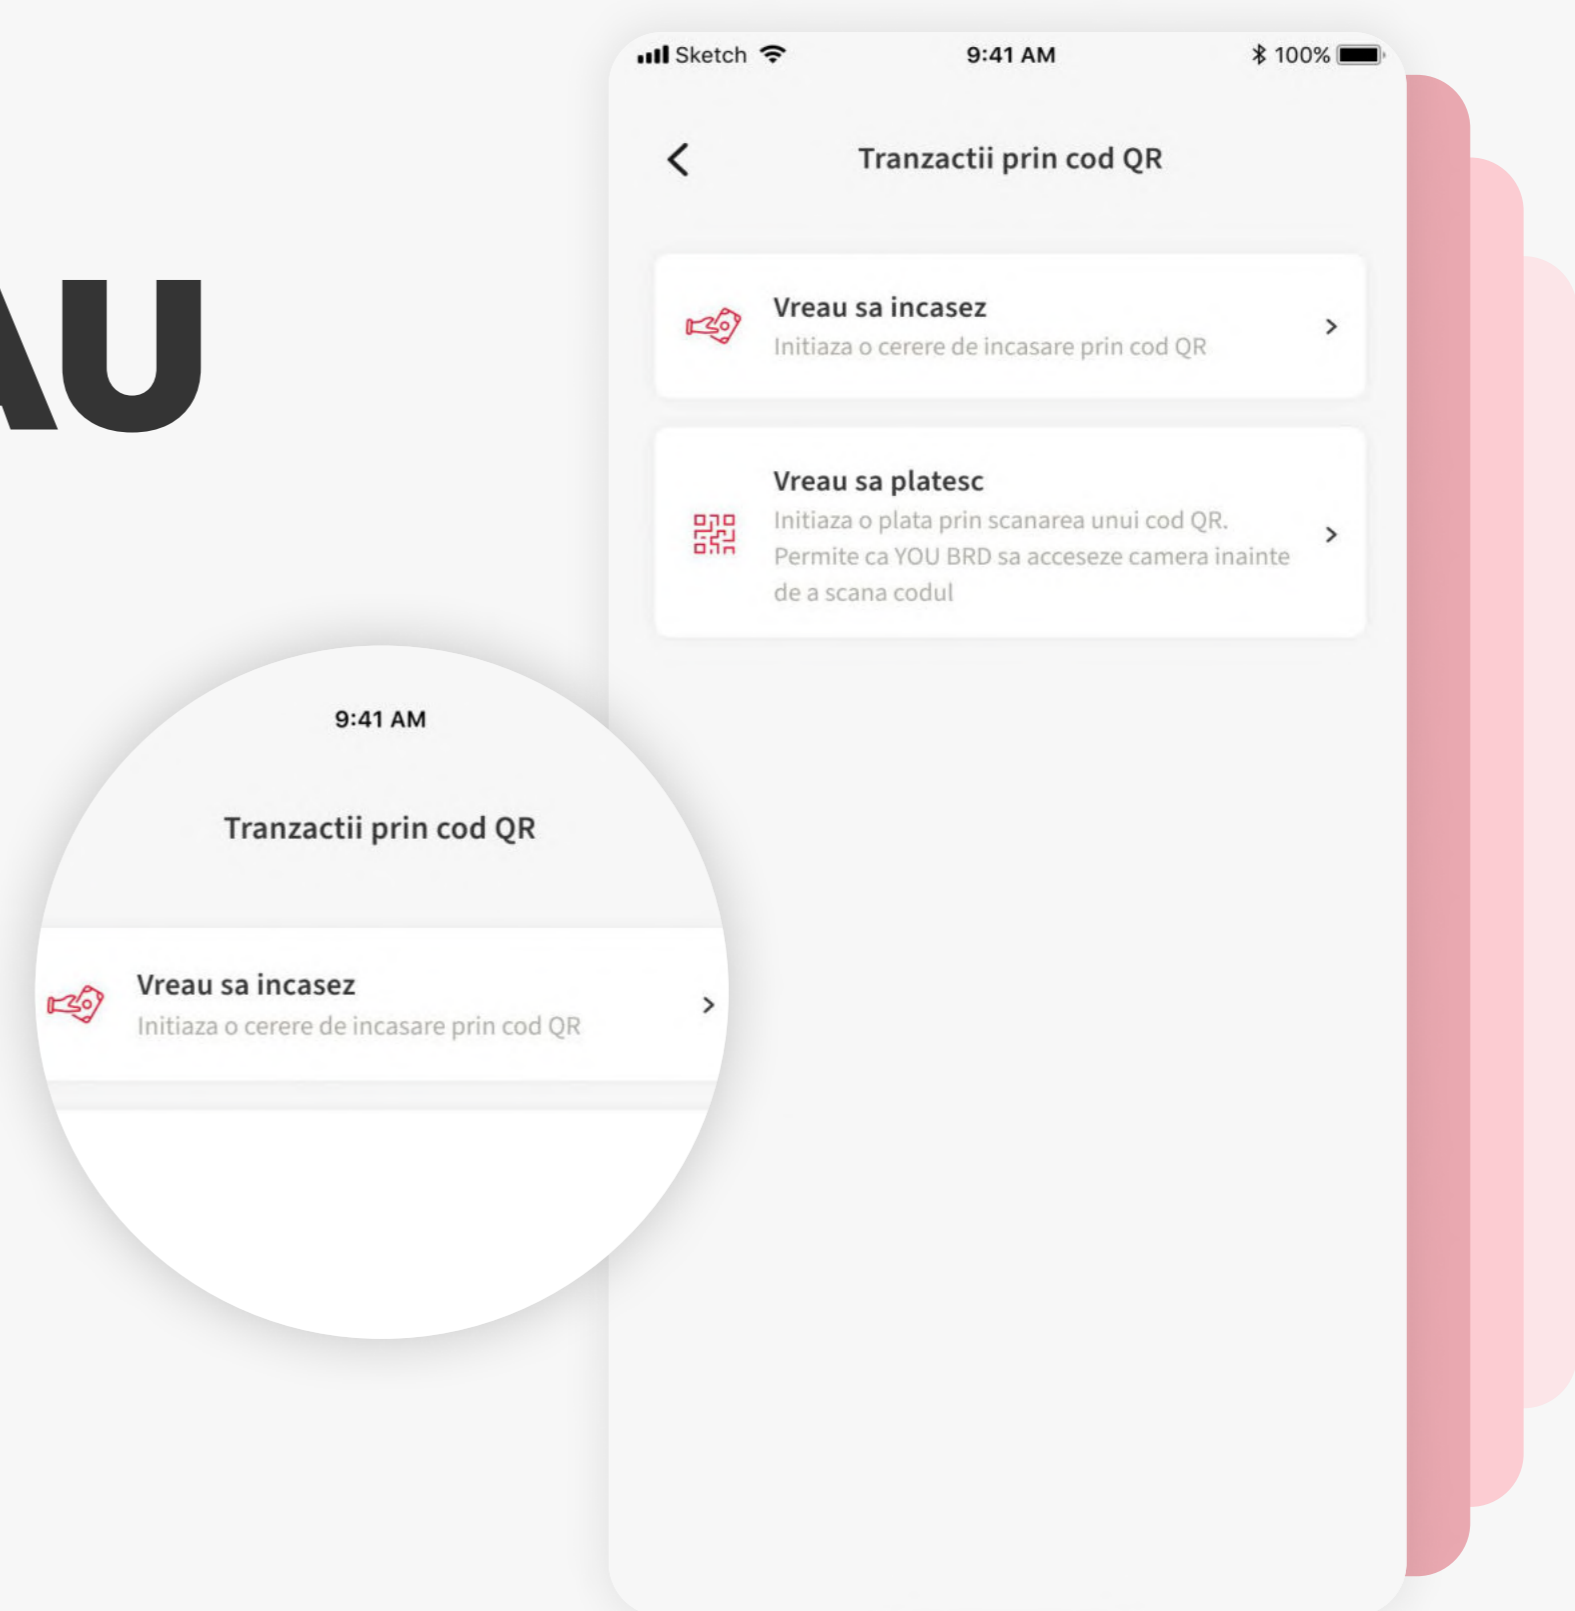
AU

Sketch 9:41 AM 100%

Tranzactii prin cod QR

Vreau sa incasez
Initiaza o cerere de incasare prin cod QR

Vreau sa platesc
Initiaza o plata prin scanarea unui cod QR. Permite ca YOU BRD sa acceseze camera inainte de a scana codul

9:41 AM

Tranzactii prin cod QR

Vreau sa incasez
Initiaza o cerere de incasare prin cod QR